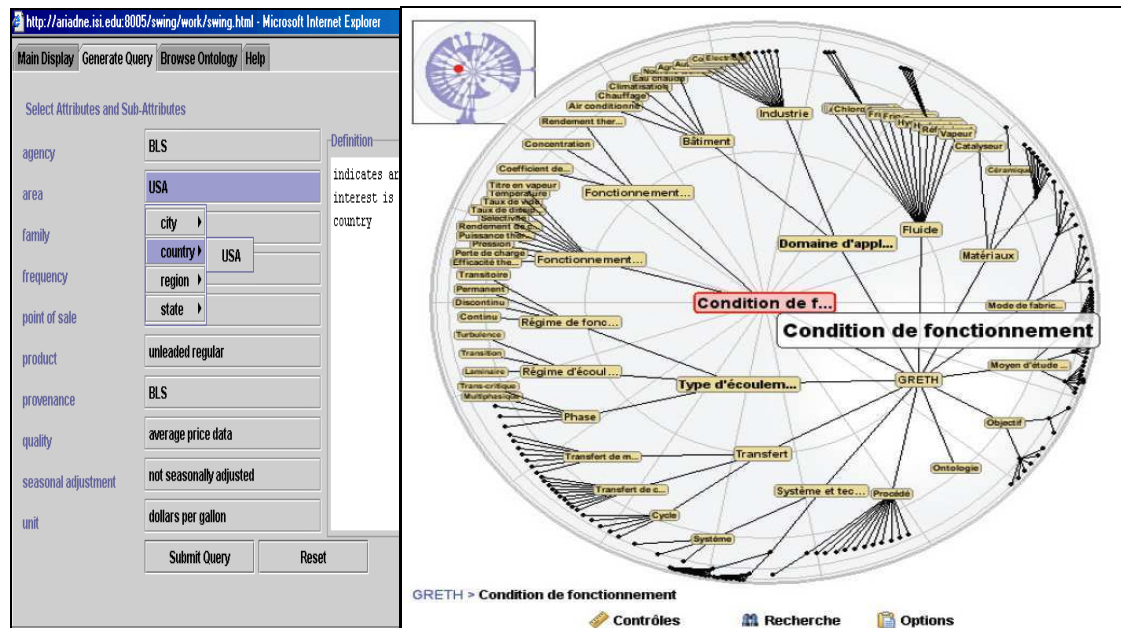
http://ariadne.isi.edu:8005/swing/work/swing.html - Microsoft Internet Explorer

Main Display | Generate Query | Browse Ontology | Help

Select Attributes and Sub-Attributes

Definition

indicates ar
interest is
country

| | |
|---|---|
| agency | BLS |
| area | USA |
| family | |
| frequency | |
| point of sale | |
| product | unleaded regular |
| provenance | BLS |
| quality | average price data |
| seasonal adjustment | not seasonally adjusted |
| unit | dollars per gallon |

city
country
region
state
USA

Submit Query
Reset

Industrie
Electr
Agr
Eau chaude
Climatisation
Chauffage
Air conditionne
Rendement ther...
Bâtiment
Concentration
Coefficient de...
Fonctionnement...
Titre en vapeur
Température
Taux de vide
Taux de débit
Sélectivité
Rendement de...
Puissance ther...
Pression
Perte de charge
Efficacité the...
Fonctionnement...
Transitoire
Permanent
Discontinu
Continu
Régime de fonc...
Turbulence
Transition
Laminaire
Régime d'écoul...
Trans-critique
Multiphasique
Phase
Transfert de m...
Transfert de c...
Cycle
Système
Domaine d'appl...
Condition de f...
Condition de fonctionnement
Type d'écoulem...
Transfert
Système et tec...
Procédé
GRETH
Chloro
Fluide
Vapeur
Catalyseur
Céramique
Matériaux
Mode de fabric...
Moyen d'étude...
Objectif
Ontologie

GRETH > Condition de fonctionnement

Contrôles
Recherche
Options